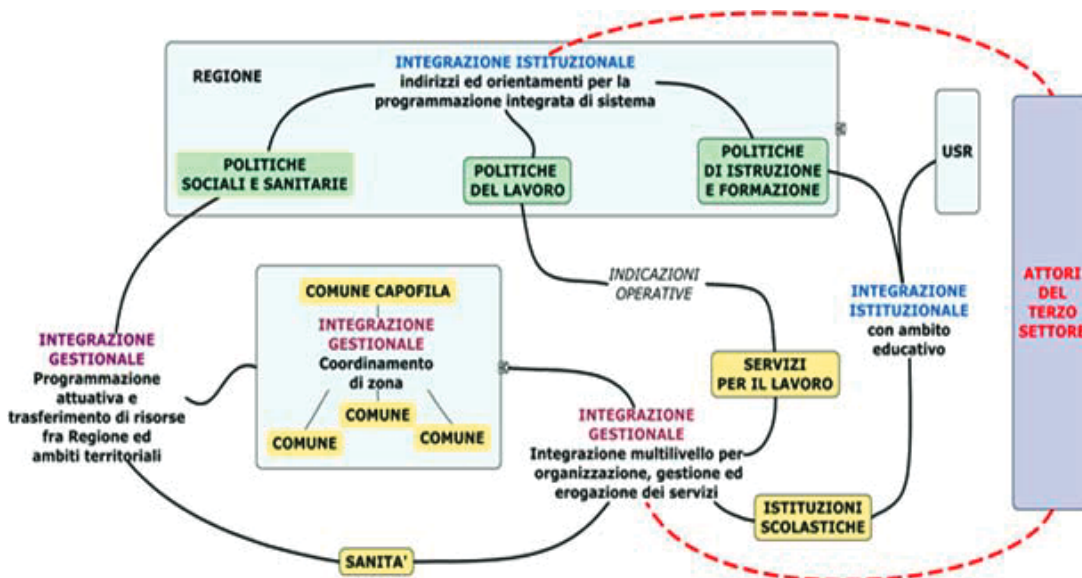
REGIONE

INTEGRAZIONE ISTITUZIONALE
indirizzi ed orientamenti per la programmazione integrata di sistema

POLITICHE SOCIALI E SANITARIE

POLITICHE DEL LAVORO

POLITICHE DI ISTRUZIONE E FORMAZIONE

USR

ATTORI DEL TERZO SETTORE

INDICAZIONI OPERATIVE

INTEGRAZIONE ISTITUZIONALE
con ambito educativo

COMUNE CAPOFILA

INTEGRAZIONE GESTIONALE
Coordinamento di zona

COMUNE

COMUNE

COMUNE

INTEGRAZIONE GESTIONALE
Programmazione attuativa e trasferimento di risorse fra Regione ed ambiti territoriali

SERVIZI PER IL LAVORO

INTEGRAZIONE GESTIONALE
Integrazione multilivello per organizzazione, gestione ed erogazione dei servizi

ISTITUZIONI SCOLASTICHE

SANITA'